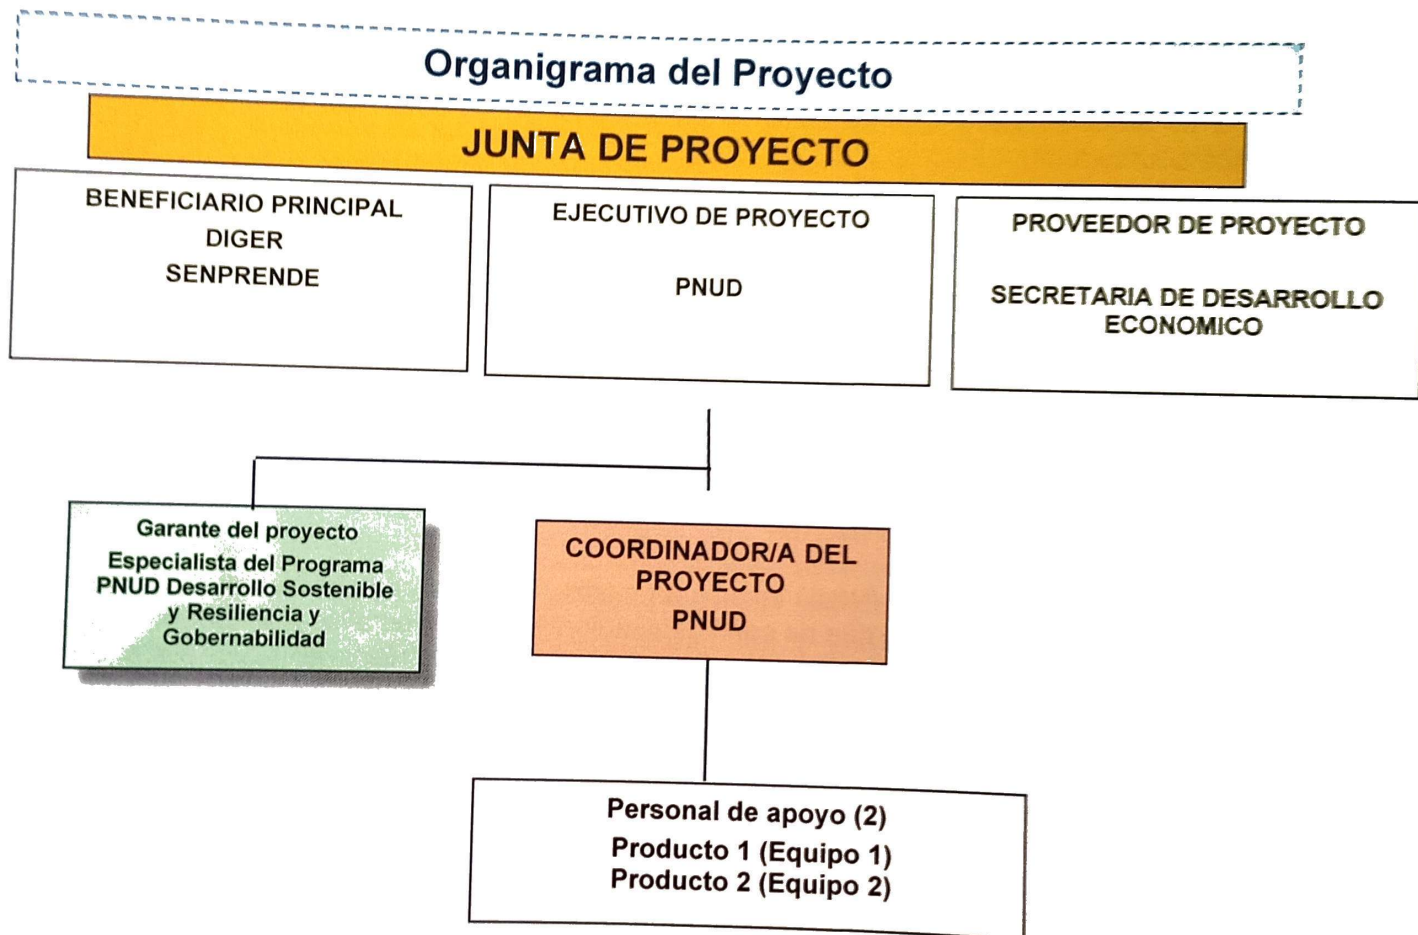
Organigrama del Proyecto

JUNTA DE PROYECTO

BENEFICIARIO PRINCIPAL
DIGER
SENPRENDE

EJECUTIVO DE PROYECTO

PNUD

PROVEEDOR DE PROYECTO

SECRETARIA DE DESARROLLO ECONOMICO

Garante del proyecto
Especialista del Programa PNUD Desarrollo Sostenible y Resiliencia y Gobernabilidad

COORDINADOR/A DEL PROYECTO
PNUD

Personal de apoyo (2)
Producto 1 (Equipo 1)
Producto 2 (Equipo 2)